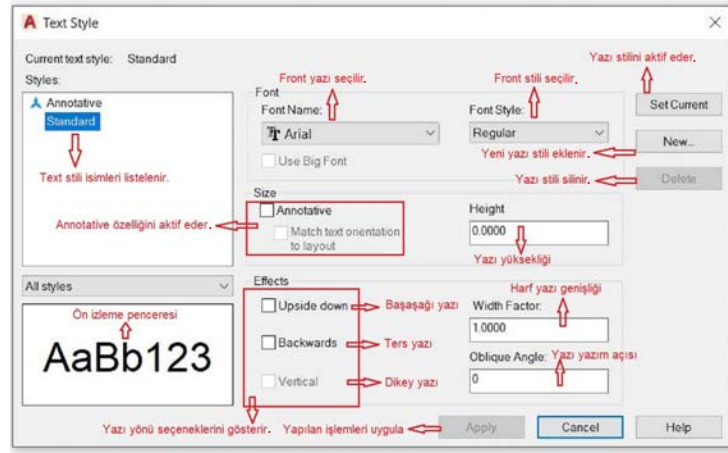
Text Style

Current text style: Standard

Styles:

Annotative

Standard

Text stili isimleri listelenir.

Front yazı seçilir.

Font

Font Name:

Arial

Use Big Font

Front stili seçilir.

Font Style:

Regular

Yazı stilini aktif eder.

Set Current

New...

Yeni yazı stili eklenir.

Yazı stili silinir.

Delete

Size

Annotative özelliğini aktif eder.

Annotative

Match text orientation to layout

Height

0.0000

Yazı yüksekliği

All styles

Ön izleme penceresi

AaBb123

Effects

Upside down

Başaşağı yazı

Backwards

Ters yazı

Vertical

Dikey yazı

Harf yazı genişliği

Width Factor:

1.0000

Oblique Angle:

Yazı yazım açısı

0

Yazı yönü seçeneklerini gösterir.

Yapılan işlemleri uygula

Apply

Cancel

Help